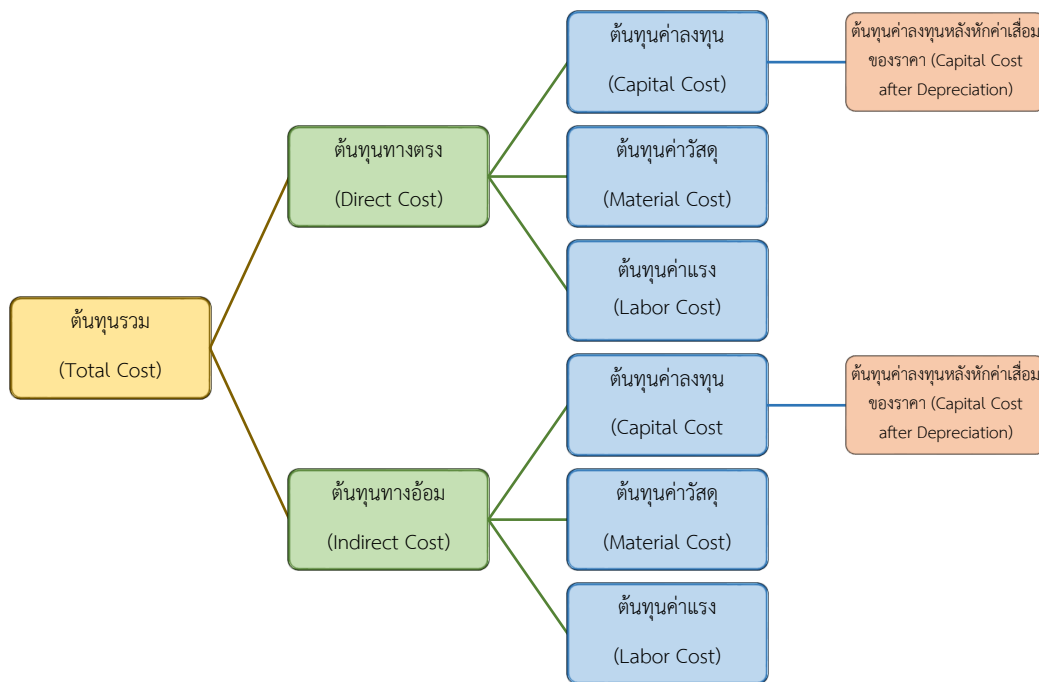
ต้นทุนรวม

(Total Cost)

ต้นทุนทางตรง

(Direct Cost)

ต้นทุนค่าลงทุน

(Capital Cost)

ต้นทุนค่าลงทุนหลังหักค่าเสื่อมของราคา (Capital Cost after Depreciation)

ต้นทุนค่าวัสดุ

(Material Cost)

ต้นทุนค่าแรง

(Labor Cost)

ต้นทุนทางอ้อม

(Indirect Cost)

ต้นทุนค่าลงทุน

(Capital Cost

ต้นทุนค่าลงทุนหลังหักค่าเสื่อมของราคา (Capital Cost after Depreciation)

ต้นทุนค่าวัสดุ

(Material Cost)

ต้นทุนค่าแรง

(Labor Cost)